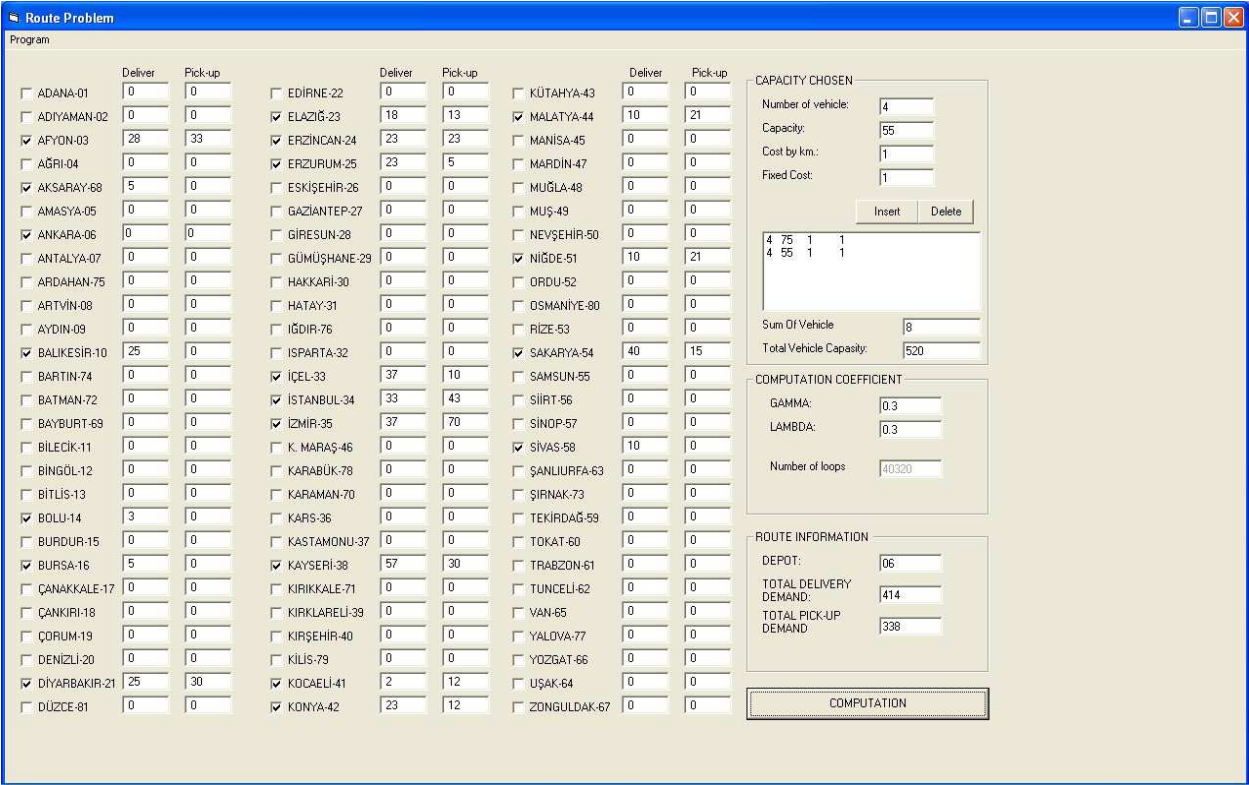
Route Problem

Program

| | Deliver | Pick-up |
|---|---|---|
| ADANA-01 | 0 | 0 |
| ADIYAMAN-02 | 0 | 0 |
| AFYON-03 | 28 | 33 |
| AĞRI-04 | 0 | 0 |
| AKSARAY-68 | 5 | 0 |
| AMASYA-05 | 0 | 0 |
| ANKARA-06 | 0 | 0 |
| ANTALYA-07 | 0 | 0 |
| ARDAHAN-75 | 0 | 0 |
| ARTVİN-08 | 0 | 0 |
| AYDIN-09 | 0 | 0 |
| BALIKESİR-10 | 25 | 0 |
| BARTIN-74 | 0 | 0 |
| BATMAN-72 | 0 | 0 |
| BAYBURT-69 | 0 | 0 |
| BİLECİK-11 | 0 | 0 |
| BİNGÖL-12 | 0 | 0 |
| BİTLİS-13 | 0 | 0 |
| BOLU-14 | 3 | 0 |
| BURDUR-15 | 0 | 0 |
| BURSA-16 | 5 | 0 |
| ÇANAKKALE-17 | 0 | 0 |
| ÇANKIRI-18 | 0 | 0 |
| ÇORUM-19 | 0 | 0 |
| DENİZLİ-20 | 0 | 0 |
| DİYARBAKIR-21 | 25 | 30 |
| DÜZCE-81 | 0 | 0 |

| | Deliver | Pick-up |
|---|---|---|
| EDİRNE-22 | 0 | 0 |
| ELAZIĞ-23 | 18 | 13 |
| ERZİNCAN-24 | 23 | 23 |
| ERZURUM-25 | 23 | 5 |
| ESKİŞEHİR-26 | 0 | 0 |
| GAZİANTEP-27 | 0 | 0 |
| GİRESUN-28 | 0 | 0 |
| GÜMÜŞHANE-29 | 0 | 0 |
| HAKKARİ-30 | 0 | 0 |
| HATAY-31 | 0 | 0 |
| IĞDIR-76 | 0 | 0 |
| ISPARTA-32 | 0 | 0 |
| İÇEL-33 | 37 | 10 |
| İSTANBUL-34 | 33 | 43 |
| İZMİR-35 | 37 | 70 |
| K. MARAŞ-46 | 0 | 0 |
| KARABÜK-78 | 0 | 0 |
| KARAMAN-70 | 0 | 0 |
| KARS-36 | 0 | 0 |
| KASTAMONU-37 | 0 | 0 |
| KAYSERİ-38 | 57 | 30 |
| KIRIKKALE-71 | 0 | 0 |
| KIRKLARELİ-39 | 0 | 0 |
| KIRŞEHİR-40 | 0 | 0 |
| KİLİS-79 | 0 | 0 |
| KOCAELİ-41 | 2 | 12 |
| KONYA-42 | 23 | 12 |

| | Deliver | Pick-up |
|---|---|---|
| KÜTAHYA-43 | 0 | 0 |
| MALATYA-44 | 10 | 21 |
| MANİSA-45 | 0 | 0 |
| MARDİN-47 | 0 | 0 |
| MUĞLA-48 | 0 | 0 |
| MUŞ-49 | 0 | 0 |
| NEVŞEHİR-50 | 0 | 0 |
| NİĞDE-51 | 10 | 21 |
| ORDU-52 | 0 | 0 |
| OSMANİYE-80 | 0 | 0 |
| RİZE-53 | 0 | 0 |
| SAKARYA-54 | 40 | 15 |
| SAMSUN-55 | 0 | 0 |
| SİİRT-56 | 0 | 0 |
| SİNOP-57 | 0 | 0 |
| SİVAS-58 | 10 | 0 |
| ŞANLIURFA-63 | 0 | 0 |
| ŞIRNAK-73 | 0 | 0 |
| TEKİRDAĞ-59 | 0 | 0 |
| TOKAT-60 | 0 | 0 |
| TRABZON-61 | 0 | 0 |
| TUNCELİ-62 | 0 | 0 |
| VAN-65 | 0 | 0 |
| YALOVA-77 | 0 | 0 |
| YOZGAT-66 | 0 | 0 |
| UŞAK-64 | 0 | 0 |
| ZONGULDAK-67 | 0 | 0 |

CAPACITY CHOSEN
Number of vehicle: 4
Capacity: 55
Cost by km.: 1
Fixed Cost: 1
Insert Delete
4 75 1 1
4 55 1 1
Sum Of Vehicle 8
Total Vehicle Capasity: 520

COMPUTATION COEFFICIENT
GAMMA: 0.3
LAMBDA: 0.3
Number of loops 40320

ROUTE INFORMATION
DEPOT: 06
TOTAL DELIVERY DEMAND: 414
TOTAL PICK-UP DEMAND 338

COMPUTATION